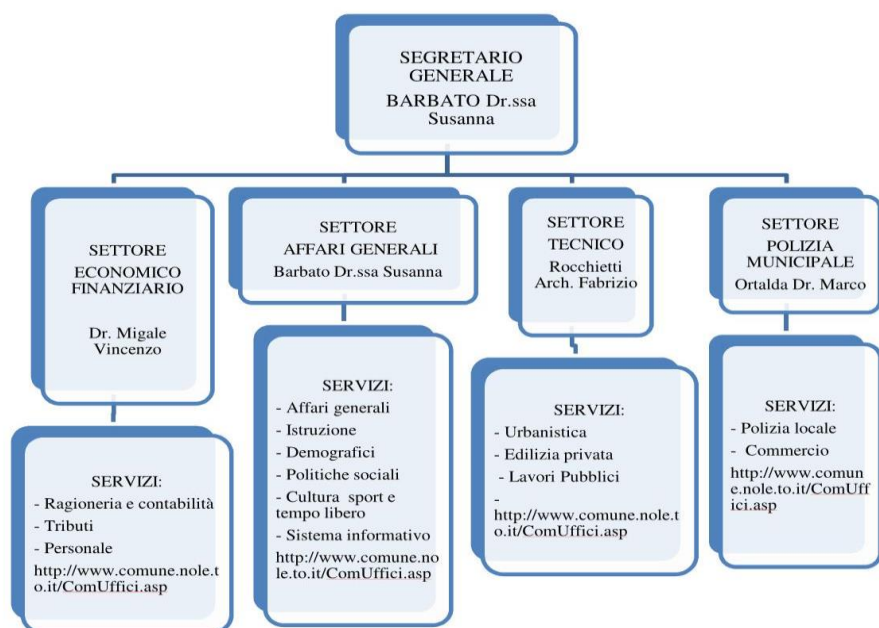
SEGRETARIO GENERALE
BARBATO Dr.ssa Susanna

SETTORE ECONOMICO FINANZIARIO

Dr. Migale Vincenzo

SERVIZI:
- Ragioneria e contabilità
- Tributi
- Personale
http://www.comune.nole.to.it/ComUffici.asp

SETTORE AFFARI GENERALI
Barbato Dr.ssa Susanna

SERVIZI:
- Affari generali
- Istruzione
- Demografici
- Politiche sociali
- Cultura sport e tempo libero
- Sistema informativo
http://www.comune.nole.to.it/ComUffici.asp

SETTORE TECNICO
Rocchietti Arch. Fabrizio

SERVIZI:
- Urbanistica
- Edilizia privata
- Lavori Pubblici
-
http://www.comune.nole.to.it/ComUffici.asp

SETTORE POLIZIA MUNICIPALE
Ortalda Dr. Marco

SERVIZI:
- Polizia locale
- Commercio
http://www.comune.nole.to.it/ComUffici.asp